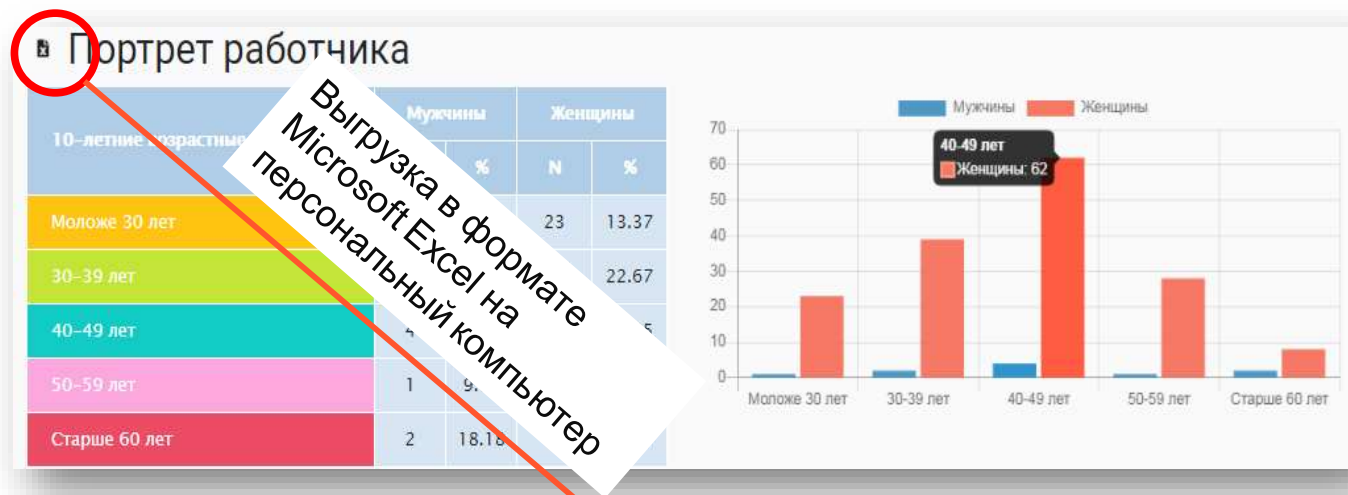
Портрет работчика

Выгрузка в формате Microsoft Excel на персональный компьютер

| 10-летние возрастные | Мужчины | | Женщины | |
|---|---|---|---|---|
| | | % | N | % |
| Моложе 30 лет | | | 23 | 13.37 |
| 30-39 лет | | | | 22.67 |
| 40-49 лет | 4 | | | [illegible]5 |
| 50-59 лет | 1 | 9.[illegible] | | |
| Старше 60 лет | 2 | 18.18 | | |

Мужчины Женщины

70
60
50
40
30
20
10
0

40-49 лет
Женщины: 62

Моложе 30 лет 30-39 лет 40-49 лет 50-59 лет Старше 60 лет